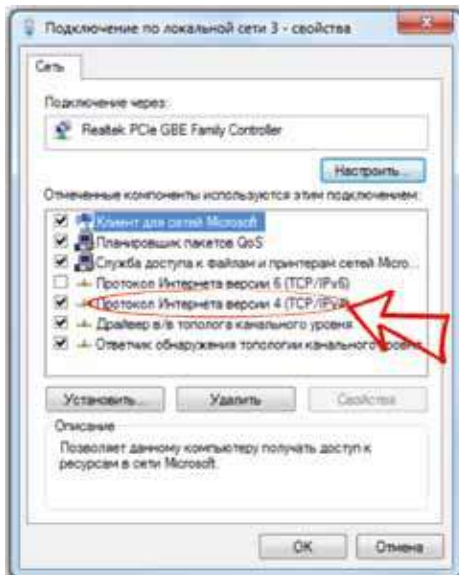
Подключение по локальной сети 3 - свойства

Сеть

Подключение через:

Realtek PCIe GBE Family Controller

Настроить...

Отмеченные компоненты используются этим подключением:

Клиент для сетей Microsoft
Планировщик пакетов QoS
Служба доступа к файлам и принтерам сетей Micro...
Протокол Интернета версии 6 (TCP/IPv6)
Протокол Интернета версии 4 (TCP/IPv4)
Драйвер в/в тополога канального уровня
Ответчик обнаружения топологии канального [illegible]

Установить...
Удалить
Свойства

Описание

Позволяет данному компьютеру получать доступ к ресурсам в сети Microsoft.

OK
Отмена